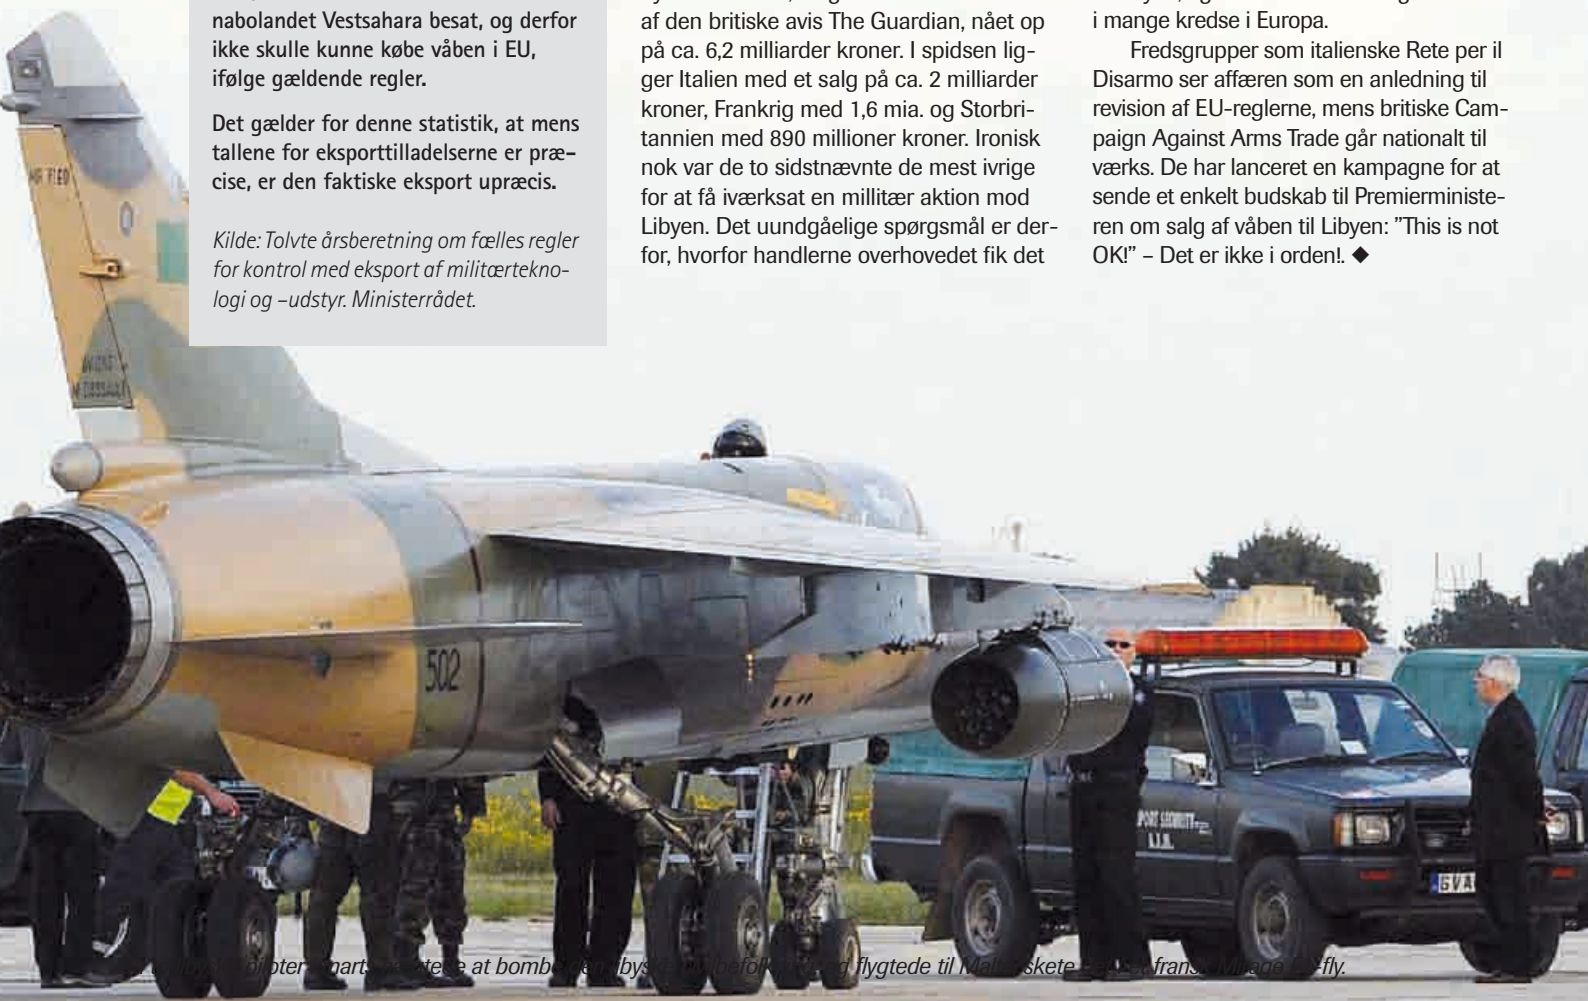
nabolandet Vestsahara besat, og derfor ikke skulle kunne købe våben i EU, ifølge gældende regler.

Det gælder for denne statistik, at mens tallene for eksporttilladelserne er præcise, er den faktiske eksport upræcis.

Kilde: Tolvte årsberetning om fælles regler for kontrol med eksport af militærteknologi og -udstyr. Ministerrådet.

af den britiske avis The Guardian, nået op på ca. 6,2 milliarder kroner. I spidsen ligger Italien med et salg på ca. 2 milliarder kroner, Frankrig med 1,6 mia. og Storbritannien med 890 millioner kroner. Ironisk nok var de to sidstnævnte de mest ivrige for at få iværksat en militær aktion mod Libyen. Det uundgåelige spørgsmål er derfor, hvorfor handlerne overhovedet fik det

i mange kredse i Europa.

Fredsgrupper som italienske Rete per il Disarmo ser affæren som en anledning til revision af EU-reglerne, mens britiske Campaign Against Arms Trade går nationalt til værks. De har lanceret en kampagne for at sende et enkelt budskab til Premierministeren om salg af våben til Libyen: "This is not OK!" – Det er ikke i orden!. ◆

502

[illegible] piloter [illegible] at bombe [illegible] flygtede til Malta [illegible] franske Mirage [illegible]-fly.